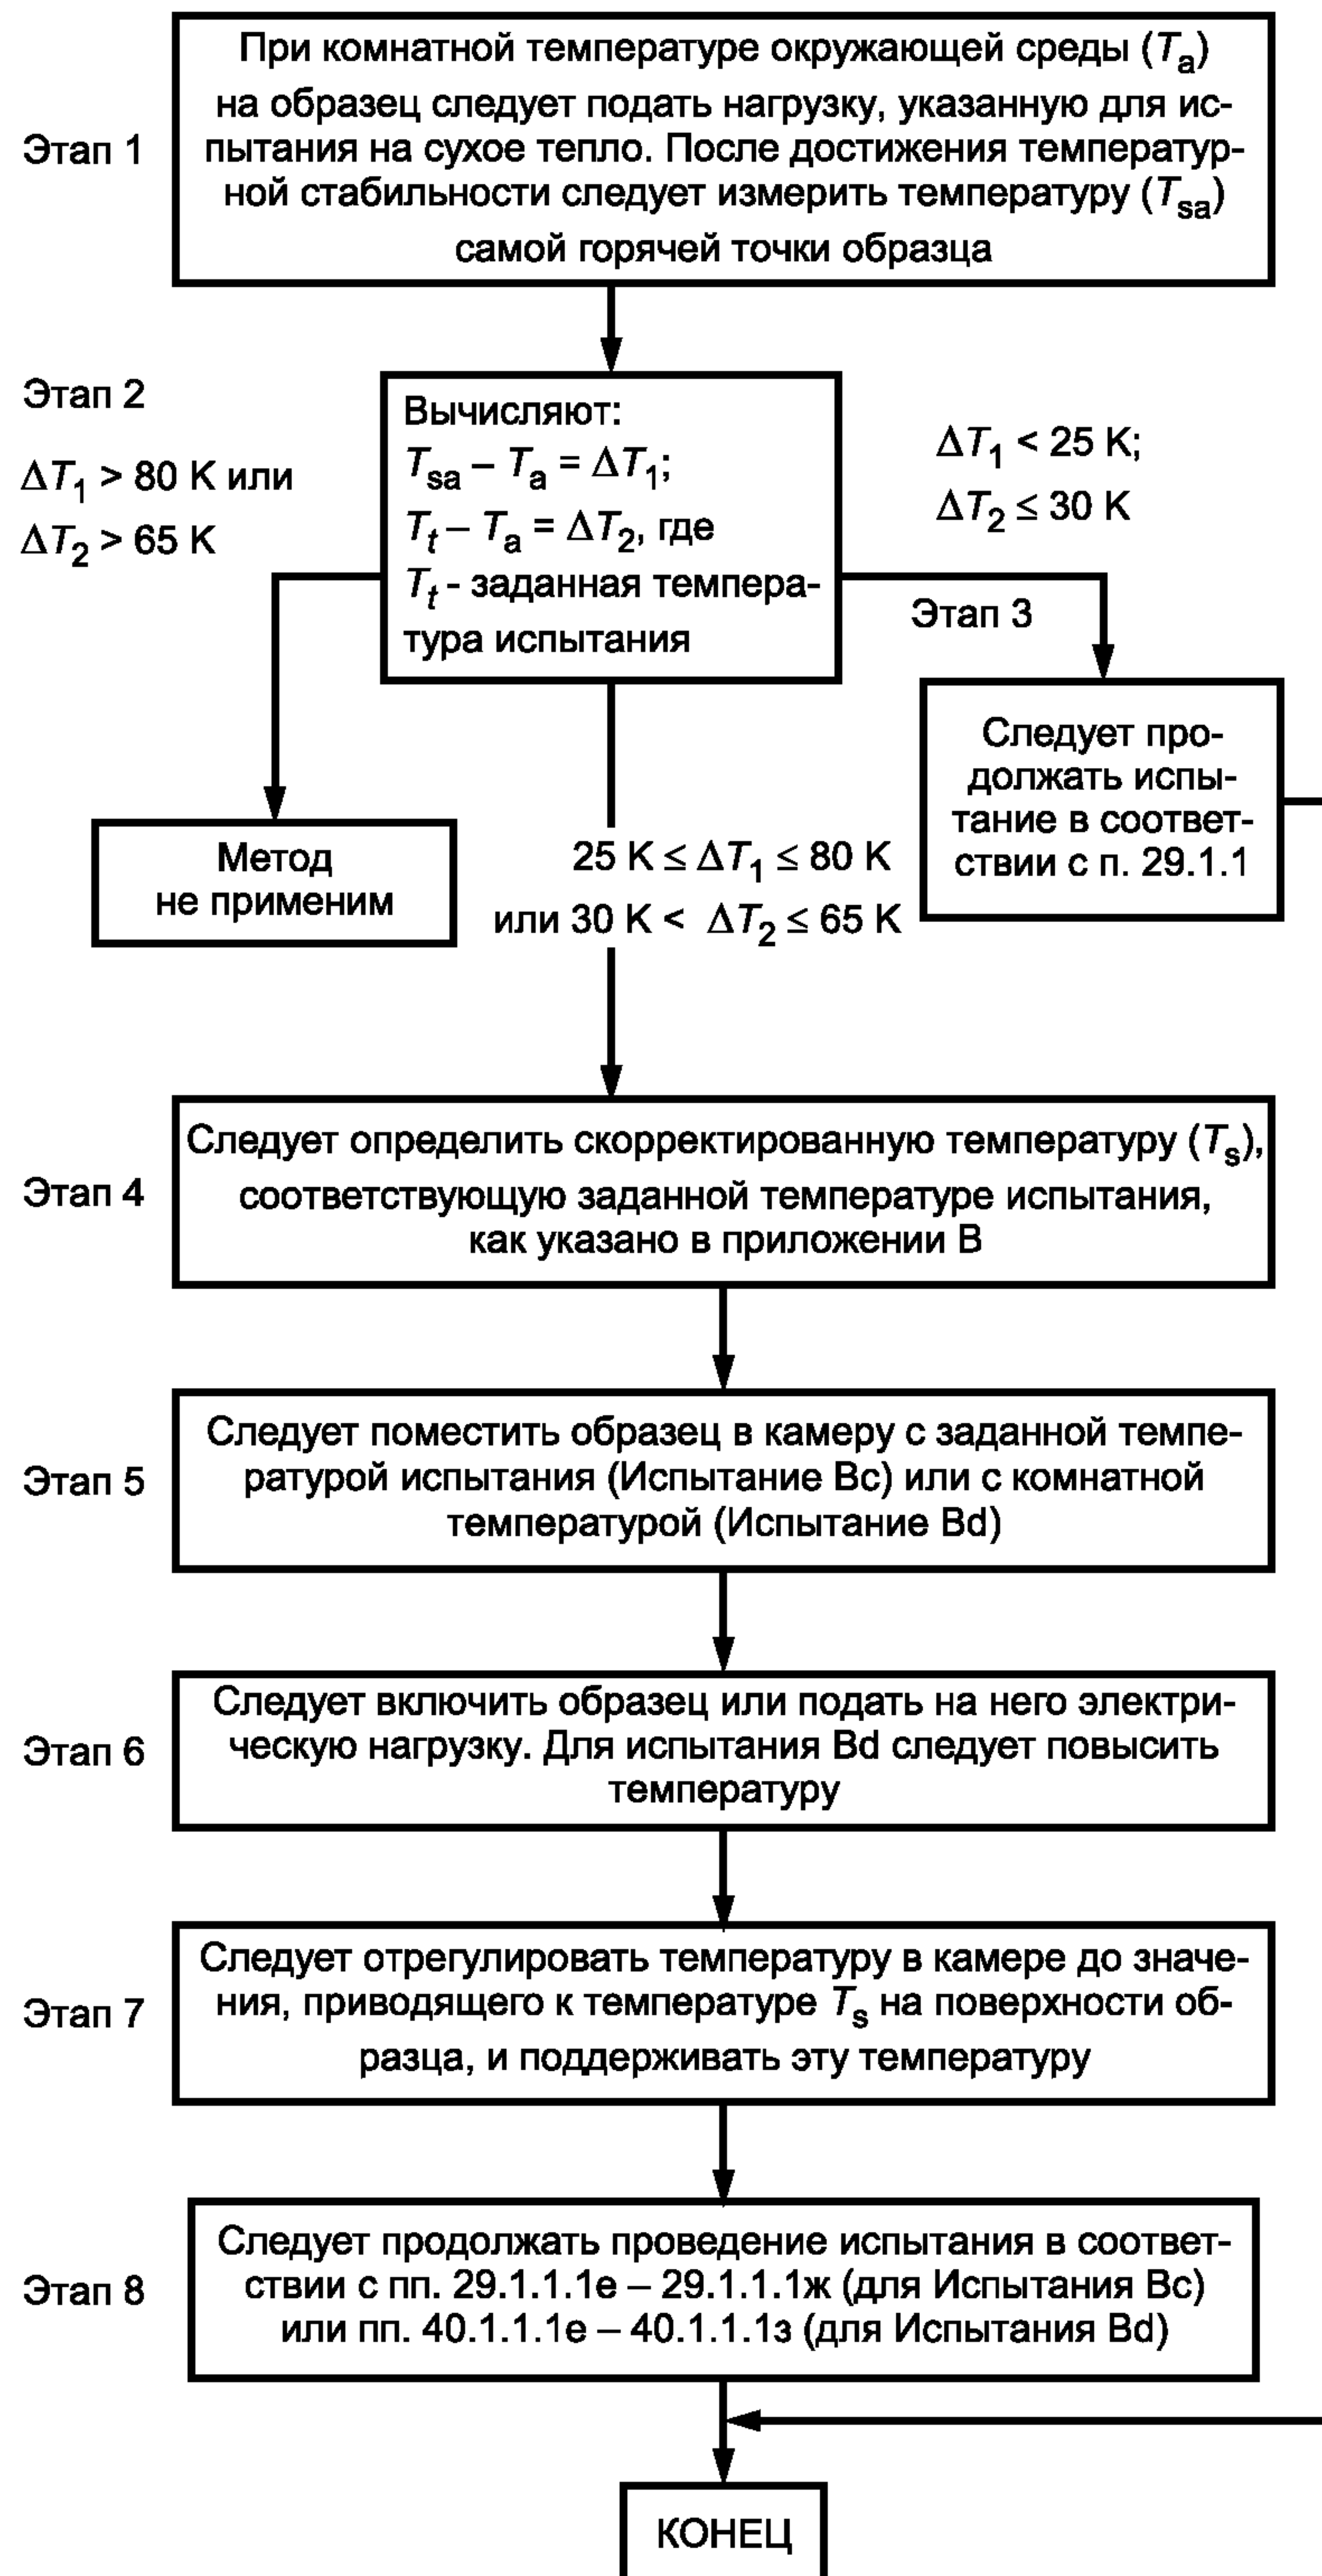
Этап 1

При комнатной температуре окружающей среды ($T_a$) на образец следует подать нагрузку, указанную для испытания на сухое тепло. После достижения температурной стабильности следует измерить температуру ($T_{sa}$) самой горячей точки образца

Этап 2

$\Delta T_1 > 80$ K или

$\Delta T_2 > 65$ K

Вычисляют:
$T_{sa} - T_a = \Delta T_1$;
$T_t - T_a = \Delta T_2$, где
$T_t$ - заданная температура испытания

$\Delta T_1 < 25$ K;

$\Delta T_2 \leq 30$ K

Этап 3

Следует продолжать испытание в соответствии с п. 29.1.1

Метод не применим

25 K $\leq \Delta T_1 \leq$ 80 K

или 30 K < $\Delta T_2 \leq$ 65 K

Этап 4

Следует определить скорректированную температуру ($T_s$), соответствующую заданной температуре испытания, как указано в приложении В

Этап 5

Следует поместить образец в камеру с заданной температурой испытания (Испытание Bc) или с комнатной температурой (Испытание Bd)

Этап 6

Следует включить образец или подать на него электрическую нагрузку. Для испытания Bd следует повысить температуру

Этап 7

Следует отрегулировать температуру в камере до значения, приводящего к температуре $T_s$ на поверхности образца, и поддерживать эту температуру

Этап 8

Следует продолжать проведение испытания в соответствии с пп. 29.1.1.1е – 29.1.1.1ж (для Испытания Bc) или пп. 40.1.1.1е – 40.1.1.1з (для Испытания Bd)

КОНЕЦ